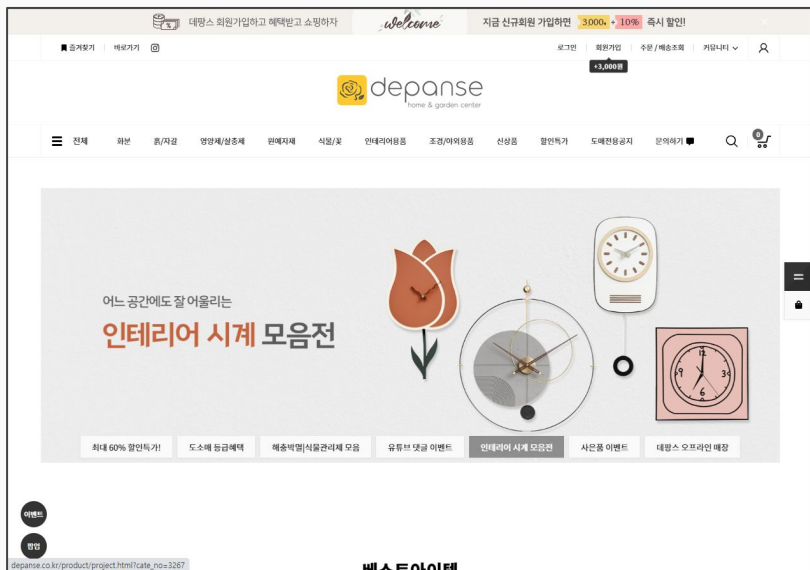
데팡스 회원가입하고 혜택받고 쇼핑하자 welcome 지금 신규회원 가입하면 3,000원 + 10% 즉시 할인!

즐겨찾기 바로가기 로그인 회원가입 +3,000원 주문/배송조회 커뮤니티

depanse
home & garden center

전체 화분 흙/자갈 영양제/살충제 원예자재 식물/꽃 인테리어용품 조경/야외용품 신상품 할인특가 도매전용공지 문의하기 0

어느 공간에도 잘 어울리는
인테리어 시계 모음전

12 3 6 9

최대 60% 할인특가! 도소매 등급혜택 해충박멸|식물관리제 모음 유튜브 댓글 이벤트 인테리어 시계 모음전 사은품 이벤트 데팡스 오프라인 매장

이벤트
할인

depanse.co.kr/product/project.html?cate_no=3267

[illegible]